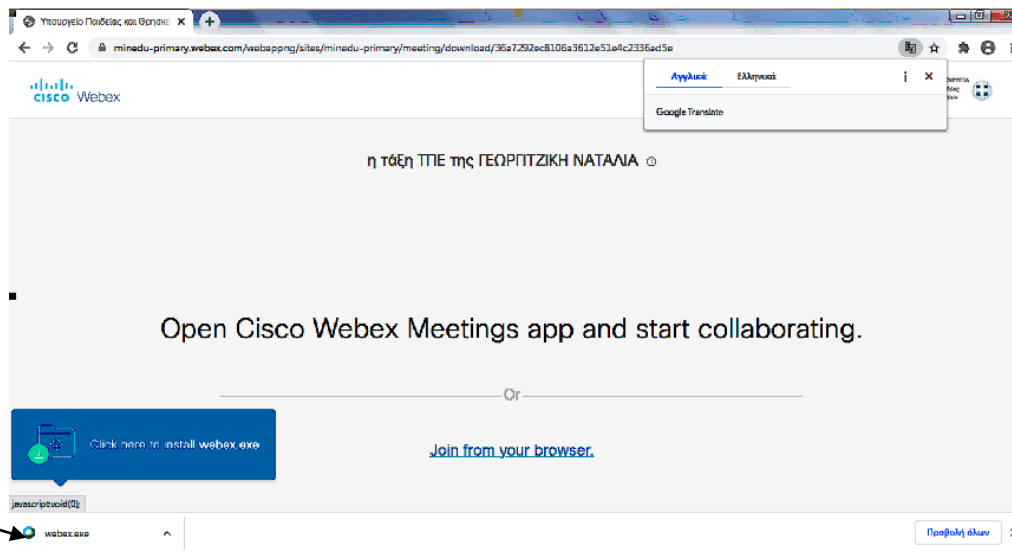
Υπουργείο Παιδείας και Θρησκ ×

minedu-primary.webex.com/webappng/sites/minedu-primary/meeting/download/36a7292ec8106a3612e51e4c2336ad5e

Αγγλικά Ελληνικά

Google Translate

cisco Webex

η τάξη ΤΠΕ της ΓΕΩΡΓΙΤΖΙΚΗ ΝΑΤΑΛΙΑ

Open Cisco Webex Meetings app and start collaborating.

Or

Click here to install webex.exe

Join from your browser.

javascript:void(0);

webex.exe

Προβολή όλων